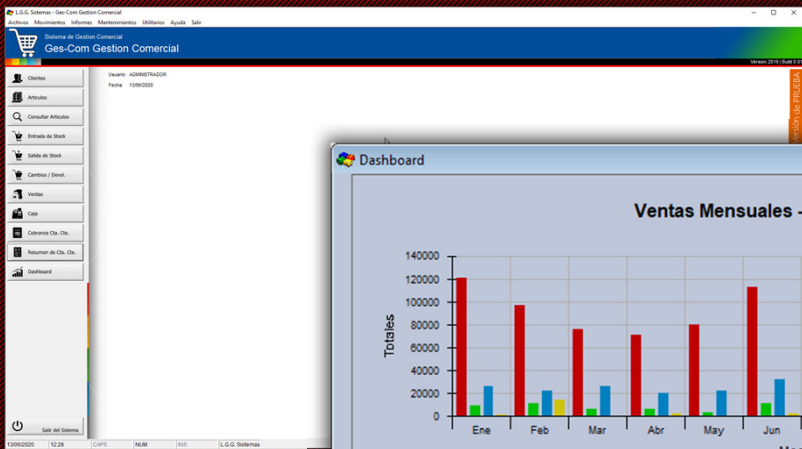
L.G.G. Sistemas - Ges-Com Gestion Comercial

Archivos Movimientos Informes Mantenimientos Militarios Ayuda Salir

Sistema de Gestion Comercial

Ges-Com Gestion Comercial

Version 2019 | Build 0.0

Clientes

Articulos

Consultar Articulos

Entrada de Stock

Salida de Stock

Cambios / Devol.

Ventas

Caja

Cobranza Cta. Cte.

Resumen de Cta. Cte.

Dashboard

Salir del Sistema

Usuario: ADMINISTRADOR

Fecha: 13/06/2020

Versión de PRUEBA

Dashboard

Ventas Mensuales -

Totales

140000
120000
100000
80000
60000
40000
20000
0

Ene Feb Mar Abr May Jun

13/06/2020 | 12:28 | CAPS | NUM | INS | L.G.G. Sistemas